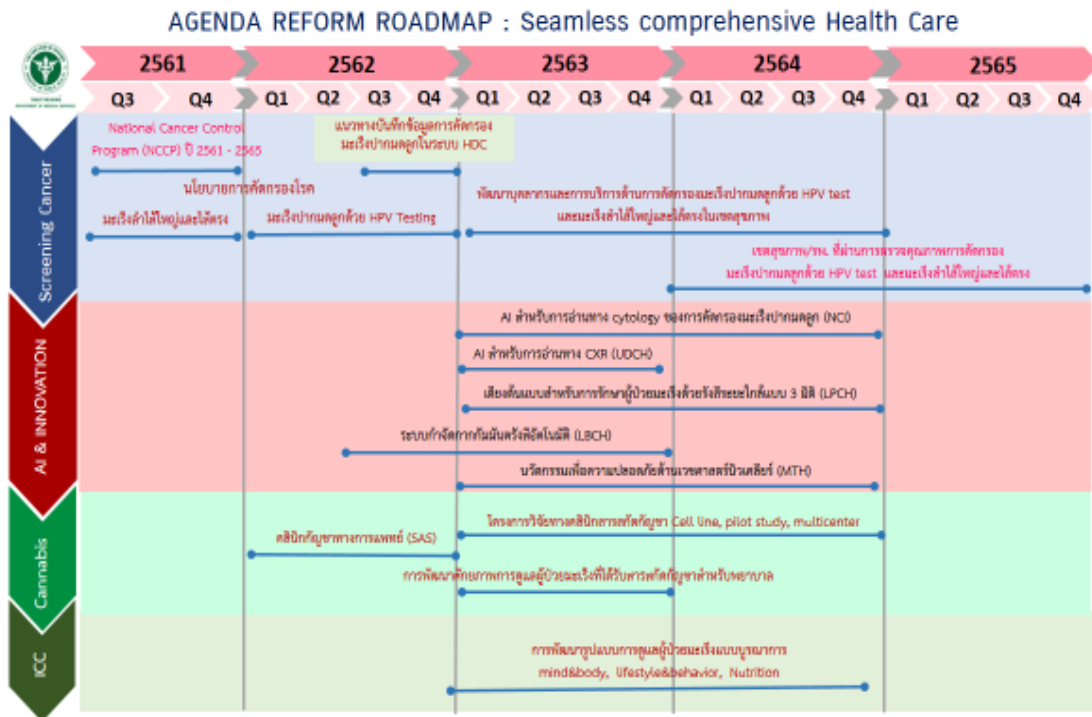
AGENDA REFORM ROADMAP : Seamless comprehensive Health Care

| 2561 | | 2562 | | | | 2563 | | | | 2564 | | | | 2565 | | | |
|---|---|---|---|---|---|---|---|---|---|---|---|---|---|---|---|---|---|
| Q3 | Q4 | Q1 | Q2 | Q3 | Q4 | Q1 | Q2 | Q3 | Q4 | Q1 | Q2 | Q3 | Q4 | Q1 | Q2 | Q3 | Q4 |

Screening Cancer

National Cancer Control Program (NCCP) ปี 2561 - 2565

แนวทางบันทึกข้อมูลการคัดกรองมะเร็งปากมดลูกในระบบ HDC

นโยบายการคัดกรองโรค

มะเร็งลำไส้ใหญ่และไส้ตรง

มะเร็งปากมดลูกด้วย HPV Testing

พัฒนาบุคลากรและการบริการด้านการคัดกรองมะเร็งปากมดลูกด้วย HPV test และมะเร็งลำไส้ใหญ่และไส้ตรงในเขตสุขภาพ

เขตสุขภาพ/รพ. ที่ผ่านการตรวจคุณภาพการคัดกรองมะเร็งปากมดลูกด้วย HPV test และมะเร็งลำไส้ใหญ่และไส้ตรง

AI & INNOVATION

AI สำหรับการอ่านผล cytology ของการคัดกรองมะเร็งปากมดลูก (NCI)

AI สำหรับการอ่านผล CXR (UDCH)

เตียงต้นแบบสำหรับการรักษาผู้ป่วยมะเร็งด้วยรังสีระยะใกล้แบบ 3 มิติ (LPCH)

ระบบกำจัดกากกัมมันตรังสีอัตโนมัติ (LBCH)

นวัตกรรมเพื่อความปลอดภัยด้านเวชศาสตร์นิวเคลียร์ (MTH)

Cannabis

โครงการวิจัยทางคลินิกการสกัดกัญชา Cell line, pilot study, multicenter

คลินิกกัญชาทางการแพทย์ (SAS)

การพัฒนาศักยภาพการดูแลผู้ป่วยมะเร็งที่ได้รับสารสกัดกัญชาสำหรับพยาบาล

ICC

การพัฒนารูปแบบการดูแลผู้ป่วยมะเร็งแบบบูรณาการ mind&body, lifestyle&behavior, Nutrition